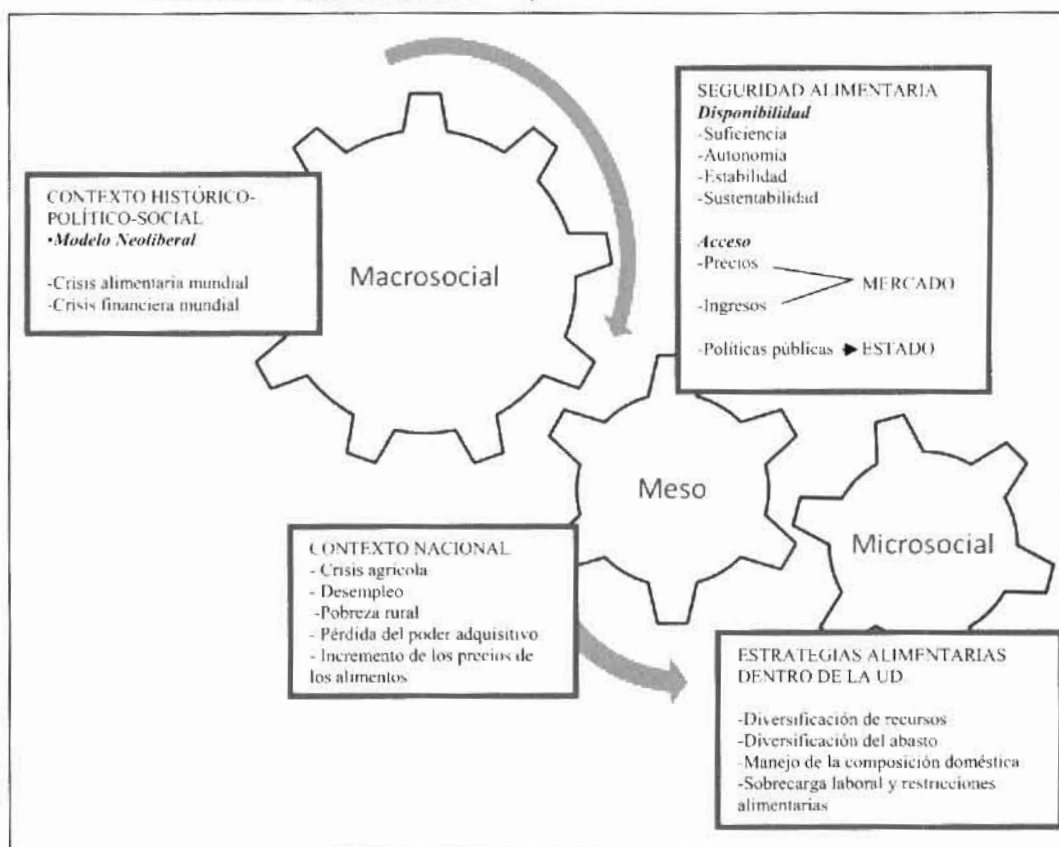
CONTEXTO HISTÓRICO-POLÍTICO-SOCIAL
•*Modelo Neoliberal*

-Crisis alimentaria mundial
-Crisis financiera mundial

Macrosocial

SEGURIDAD ALIMENTARIA
***Disponibilidad***
-Suficiencia
-Autonomia
-Estabilidad
-Sustentabilidad

***Acceso***
-Precios
-Ingresos
MERCADO

-Políticas públicas ➔ ESTADO

Meso

Microsocial

CONTEXTO NACIONAL
- Crisis agricola
- Desempleo
- Pobreza rural
- Pérdida del poder adquisitivo
- Incremento de los precios de los alimentos

ESTRATEGIAS ALIMENTARIAS DENTRO DE LA UD

-Diversificación de recursos
-Diversificación del abasto
-Manejo de la composición doméstica
-Sobrecarga laboral y restricciones alimentarias